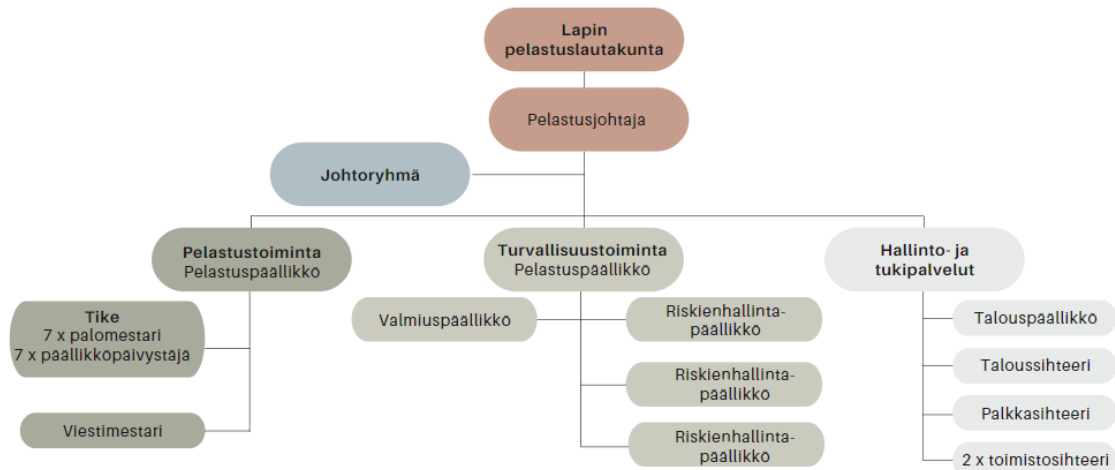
Lapin pelastuslautakunta

Pelastusjohtaja

Johtoryhmä

Pelastustoiminta
Pelastuspäällikkö

Tike
7 x palomestari
7 x päällikköpäivystäjä

Viestimestari

Turvallisuustoiminta
Pelastuspäällikkö

Valmiuspäällikkö

Riskienhallintapäällikkö

Riskienhallintapäällikkö

Riskienhallintapäällikkö

Hallinto- ja tukipalvelut

Talouspäällikkö

Taloussihteeri

Palkkasihteeri

2 x toimistosihteeri